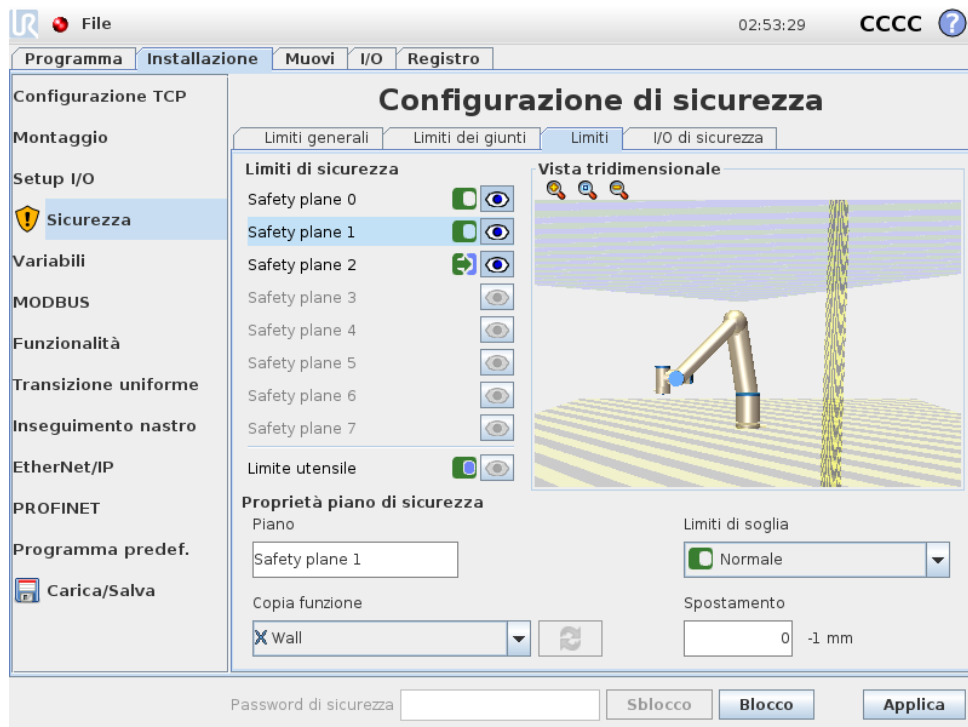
File

02:53:29 CCCC ?

Programma | Installazione | Muovi | I/O | Registro

Configurazione TCP
Montaggio
Setup I/O
Sicurezza
Variabili
MODBUS
Funzionalità
Transizione uniforme
Inseguimento nastro
EtherNet/IP
PROFINET
Programma predef.
Carica/Salva

Configurazione di sicurezza

Limiti generali | Limiti dei giunti | Limiti | I/O di sicurezza

Limiti di sicurezza
Safety plane 0
Safety plane 1
Safety plane 2
Safety plane 3
Safety plane 4
Safety plane 5
Safety plane 6
Safety plane 7
Limite utensile

Vista tridimensionale

Proprietà piano di sicurezza
Piano
Safety plane 1

Limiti di soglia
Normale

Copia funzione
Wall

Spostamento
0 -1 mm

Password di sicurezza
Sblocco
Blocco
Applica